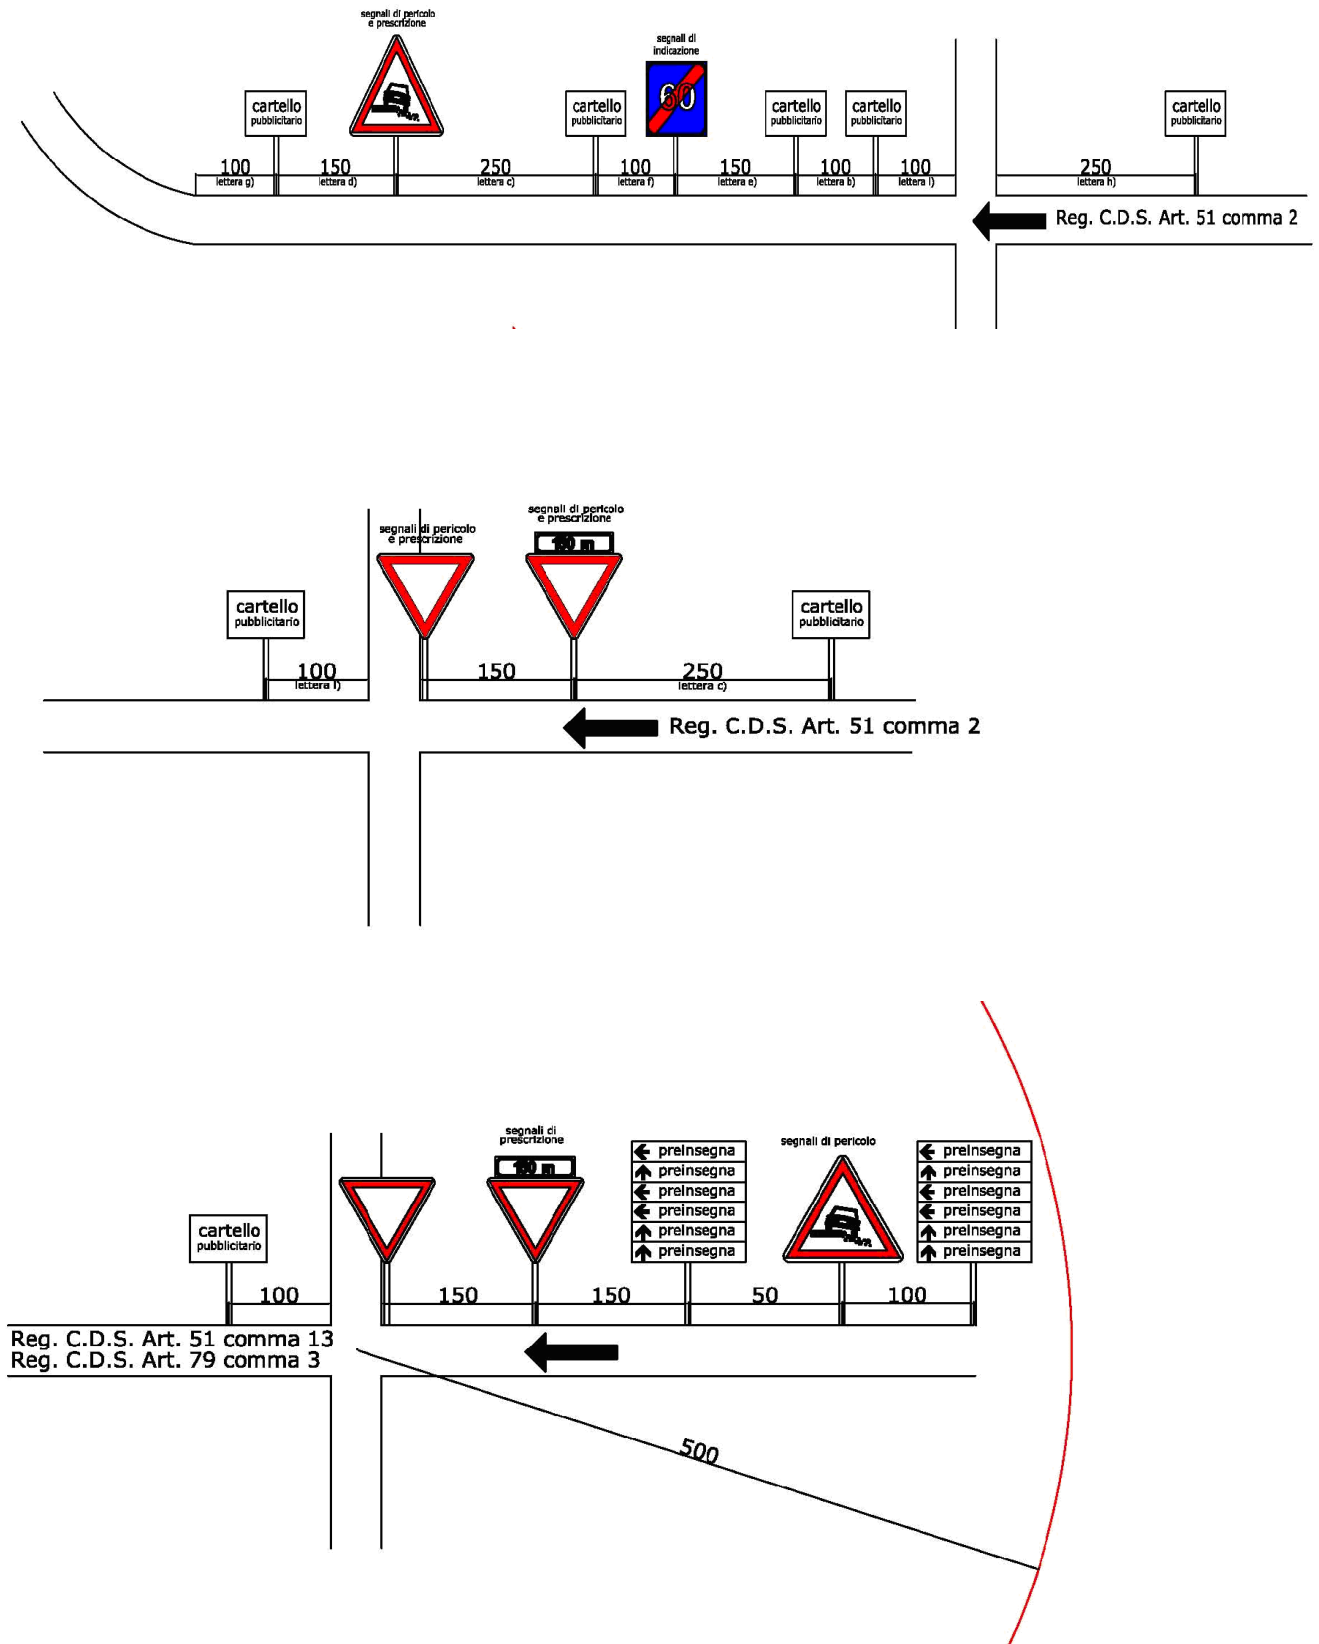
segnali di pericolo e prescrizione

segnali di indicazione

cartello pubblicitario

60

cartello pubblicitario

cartello pubblicitario

cartello pubblicitario

cartello pubblicitario

100 lettera g)

150 lettera d)

250 lettera c)

100 lettera f)

150 lettera e)

100 lettera b)

100 lettera i)

250 lettera h)

Reg. C.D.S. Art. 51 comma 2

segnali di pericolo e prescrizione

segnali di pericolo e prescrizione

150 m

cartello pubblicitario

cartello pubblicitario

100 lettera i)

150

250 lettera c)

Reg. C.D.S. Art. 51 comma 2

segnali di prescrizione

150 m

preinsegna
preinsegna
preinsegna
preinsegna
preinsegna
preinsegna

segnali di pericolo

preinsegna
preinsegna
preinsegna
preinsegna
preinsegna
preinsegna

cartello pubblicitario

100

150

150

50

100

Reg. C.D.S. Art. 51 comma 13
Reg. C.D.S. Art. 79 comma 3

500